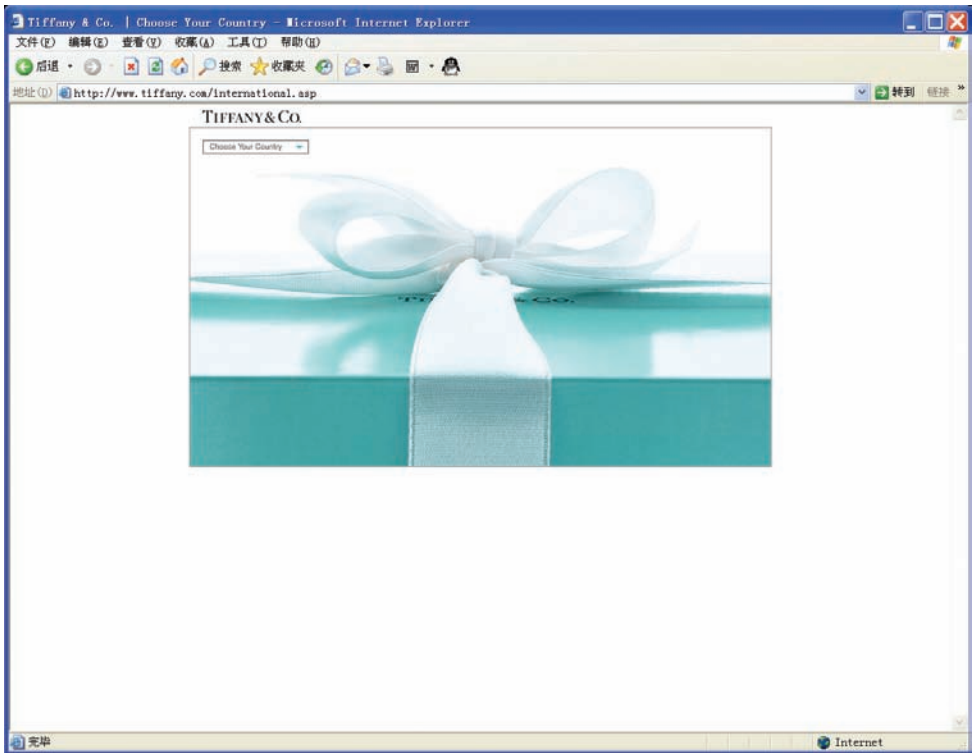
Tiffany & Co. | Choose Your Country - Microsoft Internet Explorer
文件(F) 编辑(E) 查看(V) 收藏(A) 工具(T) 帮助(H)
后退 搜索 收藏夹
地址(D) http://www.tiffany.com/international.asp
转到 链接
TIFFANY & CO.
Choose Your Country
TIFFANY & CO.
完毕
Internet